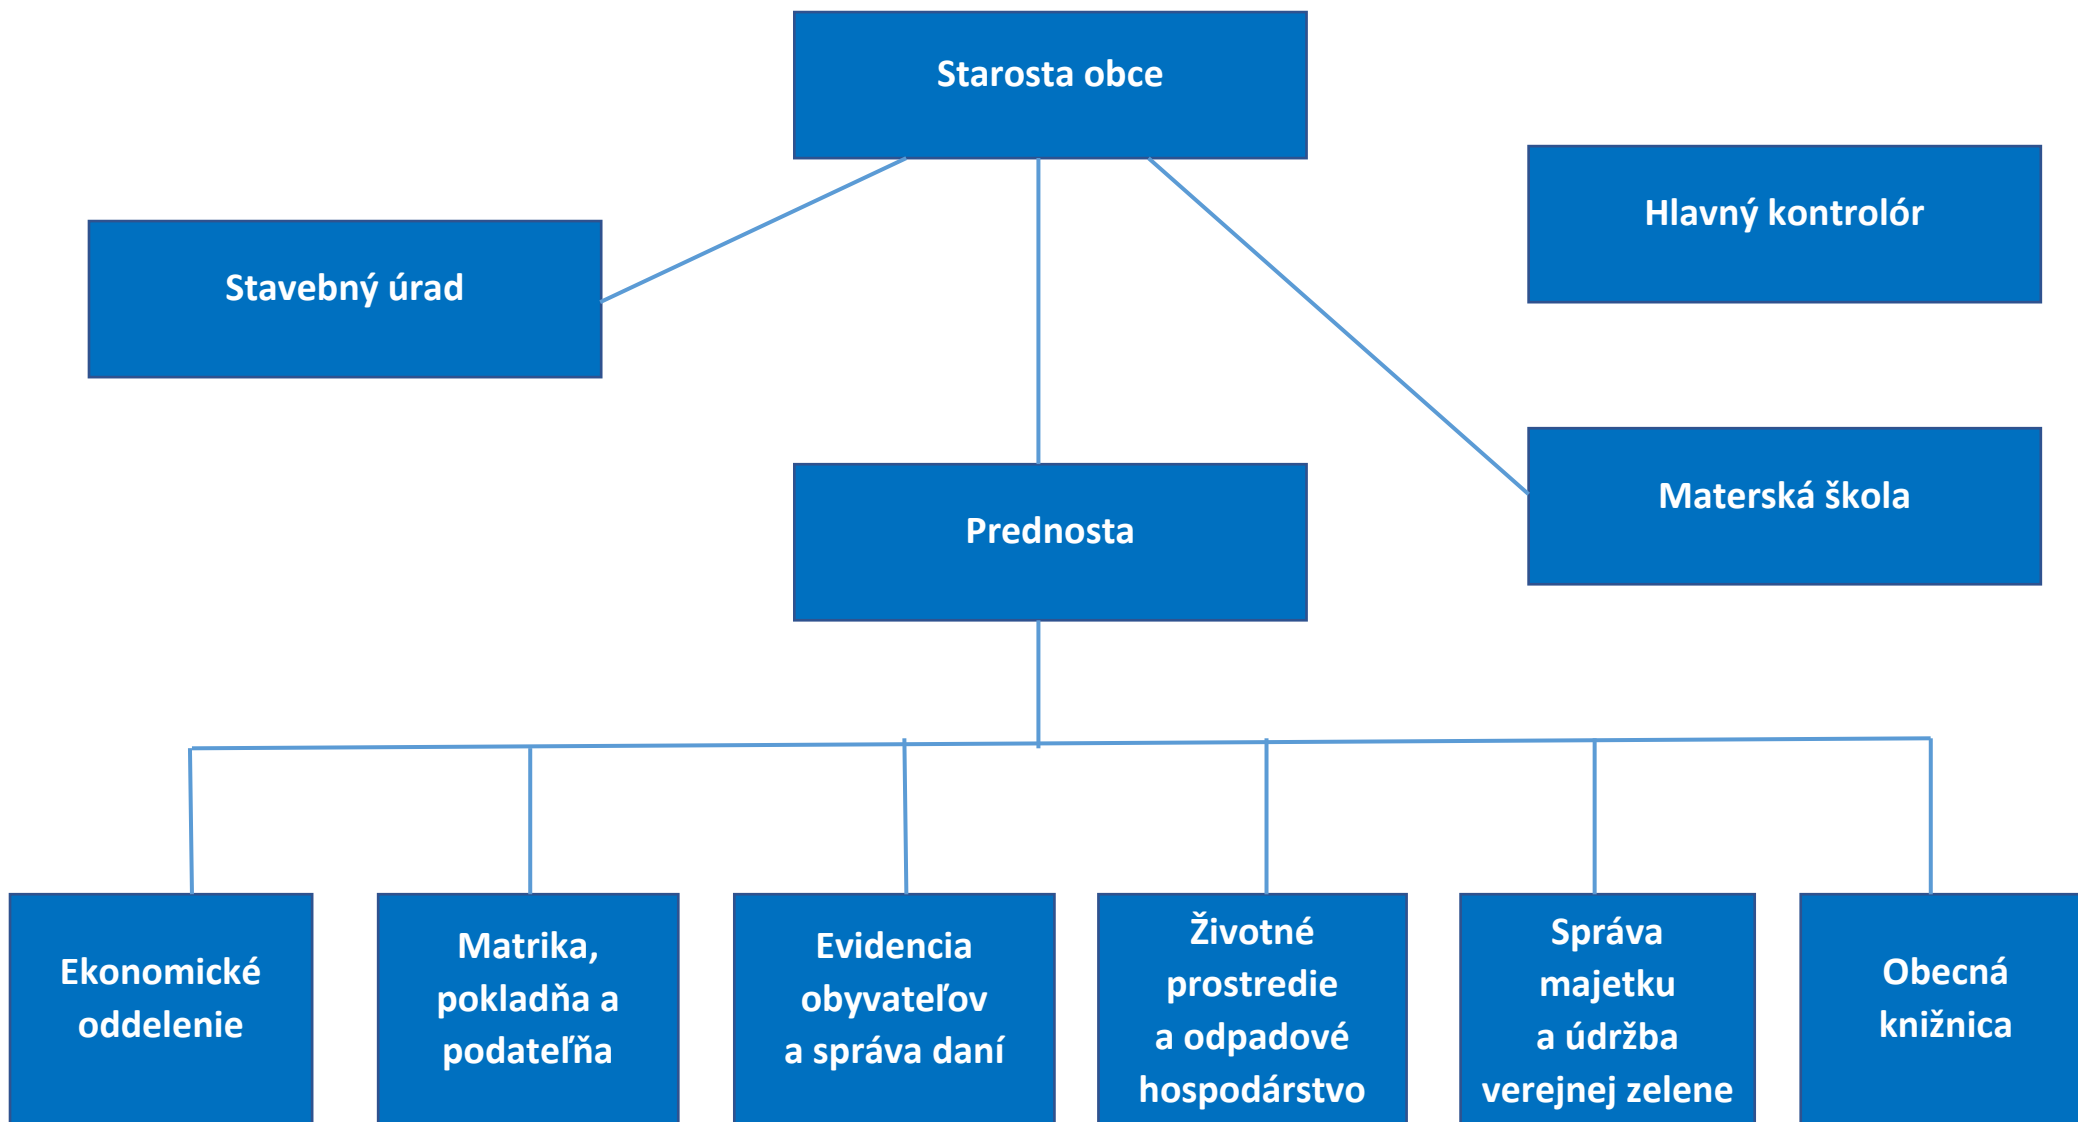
Starosta obce

Stavebný úrad

Hlavný kontrolór

Prednosta

Materská škola

Ekonomické oddelenie

Matrika, pokladňa a podateľňa

Evidencia obyvateľov a správa daní

Životné prostredie a odpadové hospodárstvo

Správa majetku a údržba verejnej zelene

Obecná knižnica